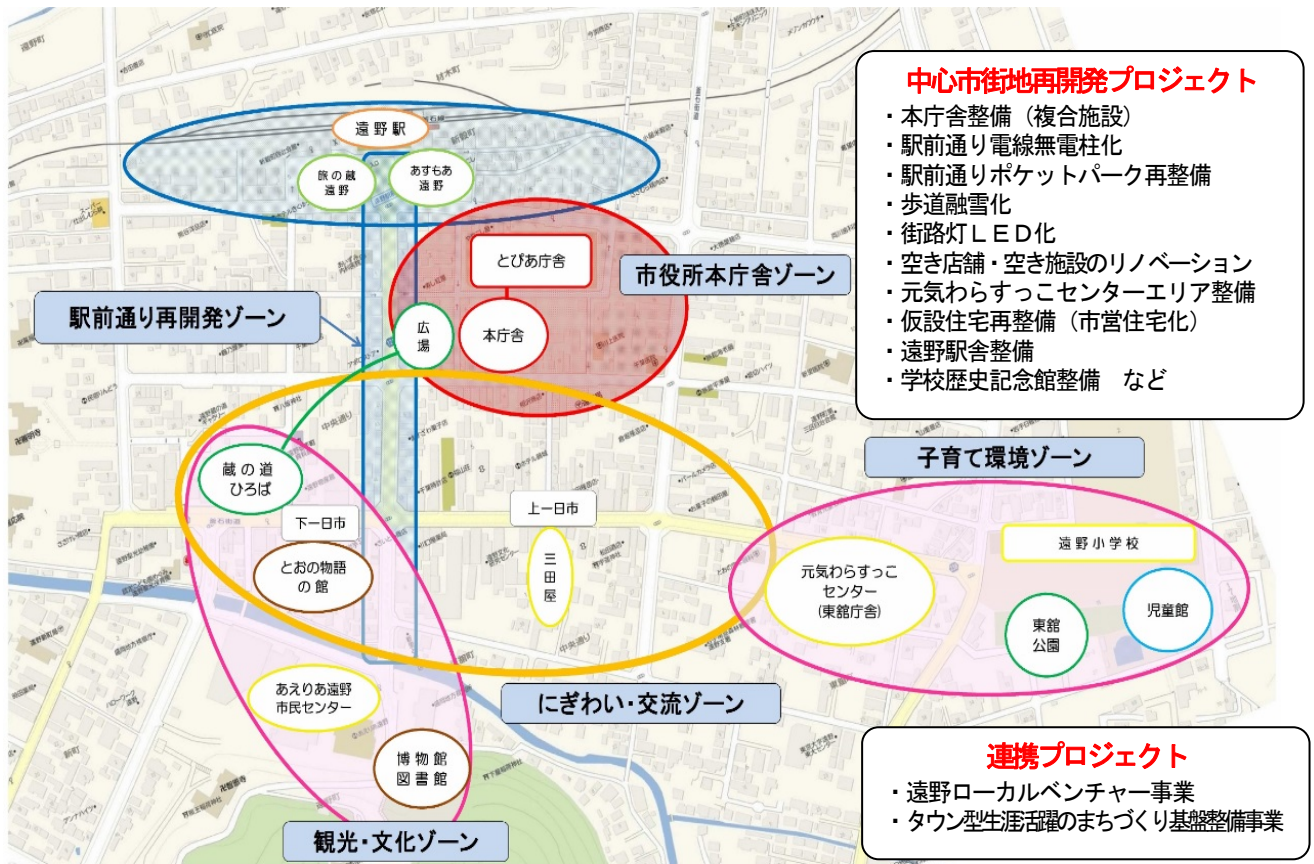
中心市街地再開発プロジェクト
・本庁舎整備（複合施設）
・駅前通り電線無電柱化
・駅前通りポケットパーク再整備
・歩道融雪化
・街路灯ＬＥＤ化
・空き店舗・空き施設のリノベーション
・元気わらすっこセンターエリア整備
・仮設住宅再整備（市営住宅化）
・遠野駅舎整備
・学校歴史記念館整備　など

遠野駅
旅の蔵遠野
あすちあ遠野
とぴあ庁舎
本庁舎
市役所本庁舎ゾーン
駅前通り再開発ゾーン
広場
蔵の道ひろば
下一日市
上一日市
とおの物語の館
三田屋
子育て環境ゾーン
遠野小学校
元気わらすっこセンター（東舘庁舎）
東舘公園
児童館
あえりあ遠野市民センター
にぎわい・交流ゾーン
博物館図書館
観光・文化ゾーン

連携プロジェクト
・遠野ローカルベンチャー事業
・タウン型生涯活躍のまちづくり基盤整備事業